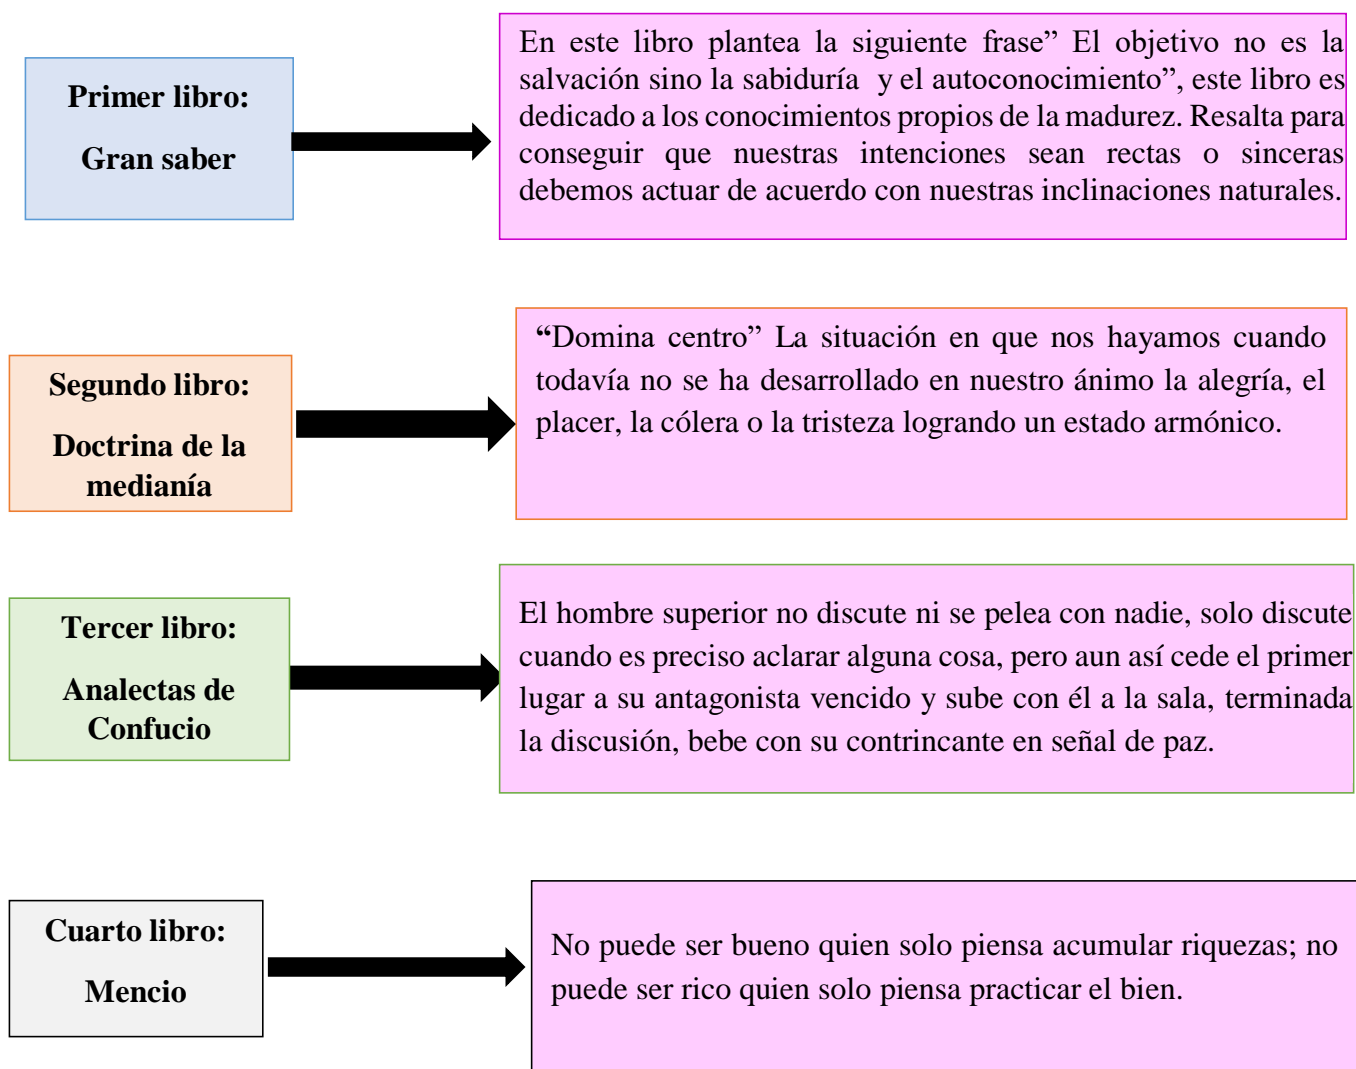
Primer libro:

Gran saber

En este libro plantea la siguiente frase” El objetivo no es la salvación sino la sabiduría y el autoconocimiento”, este libro es dedicado a los conocimientos propios de la madurez. Resalta para conseguir que nuestras intenciones sean rectas o sinceras debemos actuar de acuerdo con nuestras inclinaciones naturales.

Segundo libro:

Doctrina de la medianía

“Domina centro” La situación en que nos hayamos cuando todavía no se ha desarrollado en nuestro ánimo la alegría, el placer, la cólera o la tristeza logrando un estado armónico.

Tercer libro:

Analectas de Confucio

El hombre superior no discute ni se pelea con nadie, solo discute cuando es preciso aclarar alguna cosa, pero aun así cede el primer lugar a su antagonista vencido y sube con él a la sala, terminada la discusión, bebe con su contrincante en señal de paz.

Cuarto libro:

Mencio

No puede ser bueno quien solo piensa acumular riquezas; no puede ser rico quien solo piensa practicar el bien.